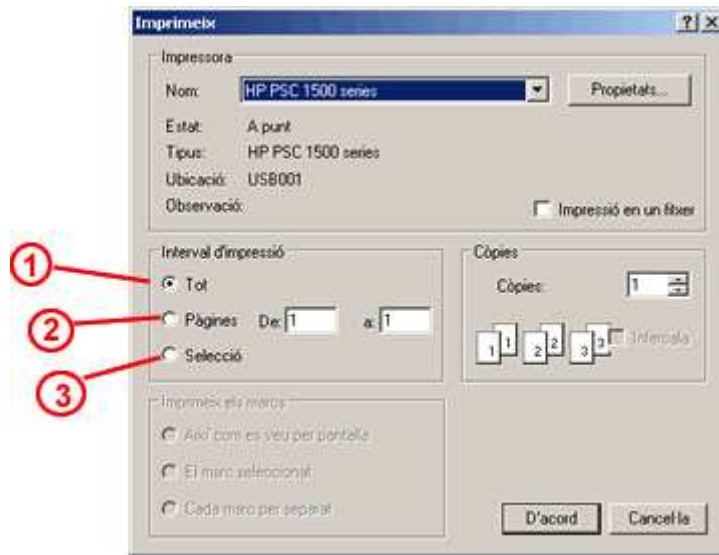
Imprimeix

?| X

Impressora

Nom: HP PSC 1500 series

Propietats...

Estat: A punt

Tipus: HP PSC 1500 series

Ubicació: USB001

Observació:

Impressió en un fitxer

Interval d'impressió

1

Tot

2

Pàgines De: 1 a: 1

3

Selecció

Còpies

Còpies: 1

1 1 2 2 3 3 Intercala

Imprimeix els marcs

Així com es veu per pantalla

El marc seleccionat

Cada marc per separat

D'acord

Cancel·la